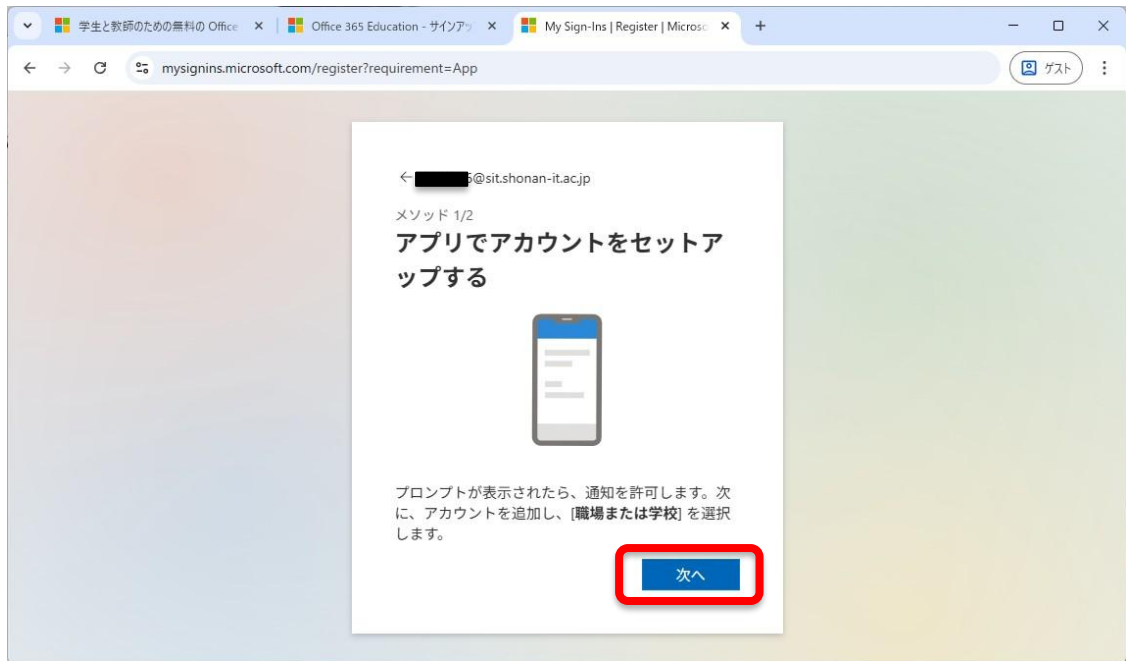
学生と教師のための無料の Office ×
Office 365 Education - サインアッ ×
My Sign-Ins | Register | Microsc ×
+

mysignins.microsoft.com/register?requirement=App

ゲスト

← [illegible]5@sit.shonan-it.ac.jp

メソッド 1/2

アプリでアカウントをセットアップする

プロンプトが表示されたら、通知を許可します。次に、アカウントを追加し、[**職場または学校**] を選択します。

次へ